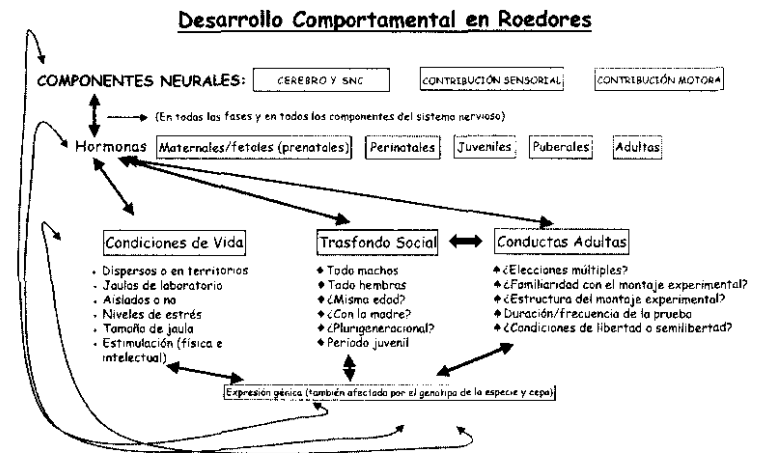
Desarrollo Comportamental en Roedores

COMPONENTES NEURALES: CEREBRO Y SNC | CONTRIBUCIÓN SENSORIAL | CONTRIBUCIÓN MOTORA

(En todas las fases y en todos los componentes del sistema nervioso)

Hormonas Maternales/fetales (prenatales) | Perinatales | Juveniles | Puberales | Adultas

Condiciones de Vida
- Dispersos o en territorios
- Jaulas de laboratorio
- Aislados o no
- Niveles de estrés
- Tamaño de jaula
- Estimulación (física e intelectual)

Trasfondo Social
♦ Todo machos
♦ Todo hembras
♦ ¿Misma edad?
♦ ¿Con la madre?
♦ ¿Plurigeneracional?
♦ Periodo juvenil

Conductas Adultas
♦ ¿Elecciones múltiples?
♦ ¿Familiaridad con el montaje experimental?
♦ ¿Estructura del montaje experimental?
♦ Duración/frecuencia de la prueba
♦ ¿Condiciones de libertad o semilibertad?

Expresión génica (también afectada por el genotipo de la especie y cepa)